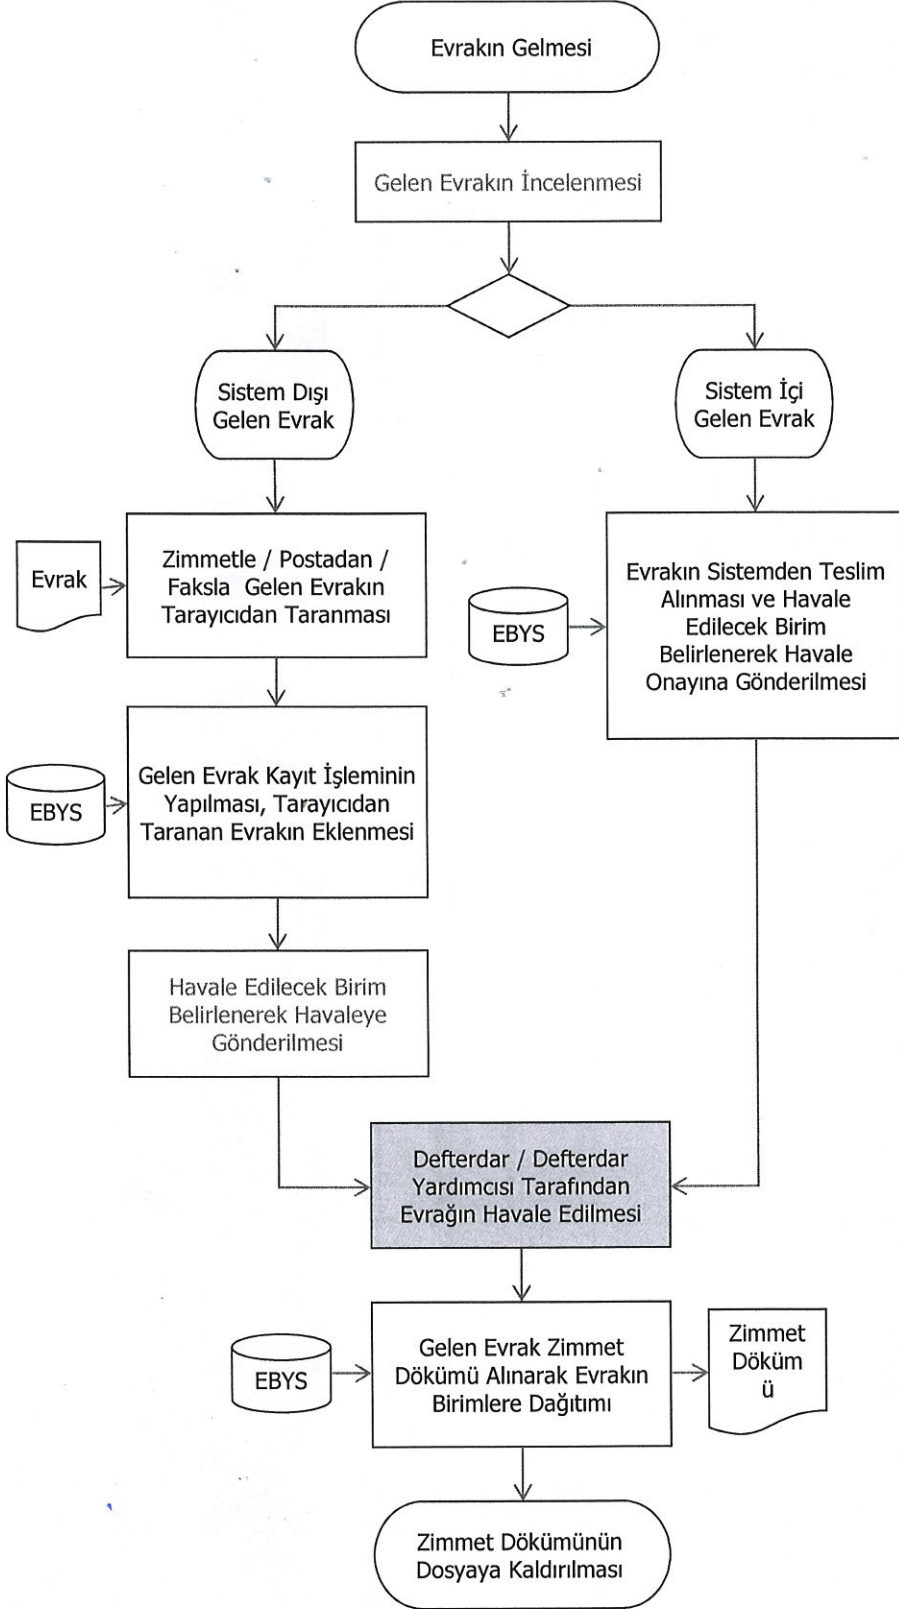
Evrakın Gelmesi

Gelen Evrakın İncelenmesi

Sistem Dışı Gelen Evrak

Sistem İçi Gelen Evrak

Evrak

Zimmetle / Postadan / Faksla Gelen Evrakın Tarayıcıdan Taranması

EBYS

Evrakın Sistemden Teslim Alınması ve Havale Edilecek Birim Belirlenerek Havale Onayına Gönderilmesi

EBYS

Gelen Evrak Kayıt İşleminin Yapılması, Tarayıcıdan Taranan Evrakın Eklenmesi

Havale Edilecek Birim Belirlenerek Havaleye Gönderilmesi

Defterdar / Defterdar Yardımcısı Tarafından Evrağın Havale Edilmesi

EBYS

Gelen Evrak Zimmet Dökümü Alınarak Evrakın Birimlere Dağıtımı

Zimmet Döküm ü

Zimmet Dökümünün Dosyaya Kaldırılması